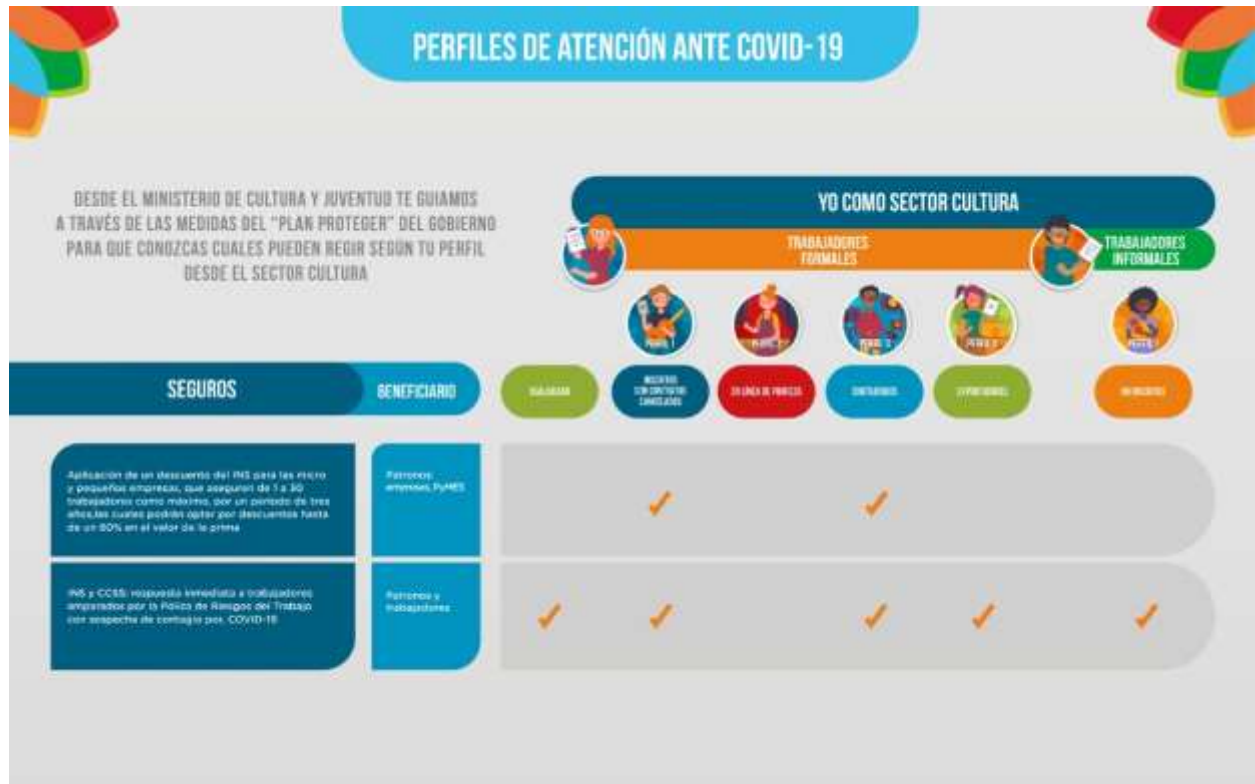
PERFILES DE ATENCIÓN ANTE COVID-19

DESDE EL MINISTERIO DE CULTURA Y JUVENTUD TE GUIAMOS A TRAVÉS DE LAS MEDIDAS DEL "PLAN PROTEGER" DEL GOBIERNO PARA QUE CONOZCAS CUALES PUEDEN REGIR SEGÚN TU PERFIL DESDE EL SECTOR CULTURA

YO COMO SECTOR CULTURA

TRABAJADORES FORMALES

TRABAJADORES INFORMALES

PERFIL 1

PERFIL 2

PERFIL 3

PERFIL 4

PERFIL 5

SEGUROS

BENEFICIARIO

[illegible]

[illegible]

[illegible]

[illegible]

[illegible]

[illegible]

Aplicación de un descuento del INS para las micro y pequeñas empresas, que aseguren de 1 a 30 trabajadores como máximo, por un periodo de tres años,las cuales podrán optar por descuentos hasta de un 80% en el valor de la prima

Patronos, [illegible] PyMES

✓ ✓

INS y CCSS: respuesta inmediata a trabajadores amparados por la Póliza de Riesgos del Trabajo con sospecha de contagio por COVID-19

Patronos y trabajadores

✓ ✓ ✓ ✓ ✓